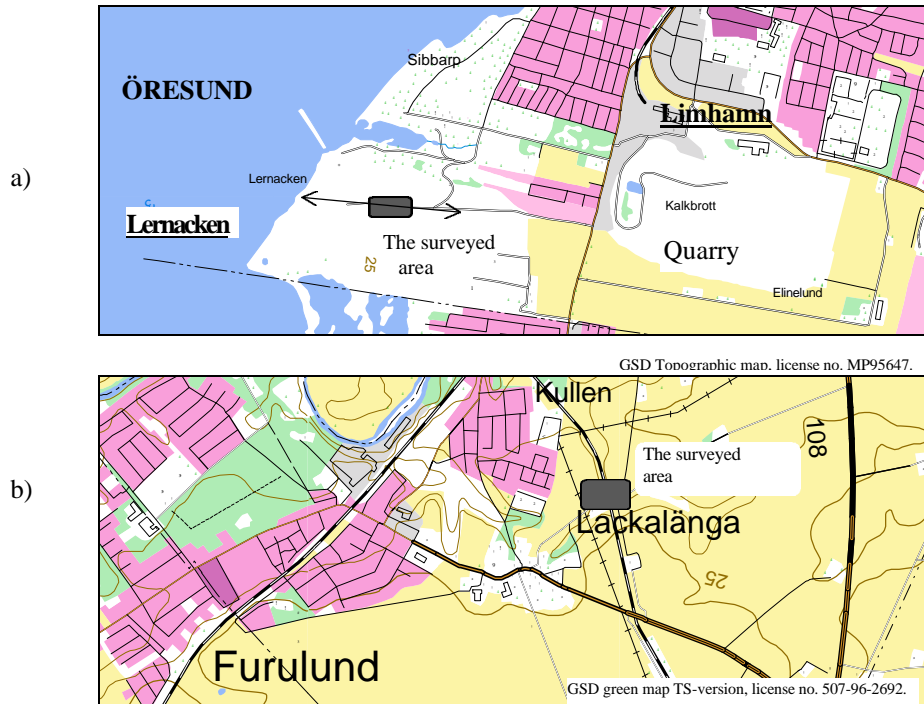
a)

ÖRESUND

Sibbarp

Limhamn

Lernacken

Lernacken

The surveyed area

25

Kalkbrott

Quarry

Elinelund

GSD Topographic map, license no. MP95647.

b)

Kullen

108

The surveyed area

Lackalänga

25

Furulund

GSD green map TS-version, license no. 507-96-2692.